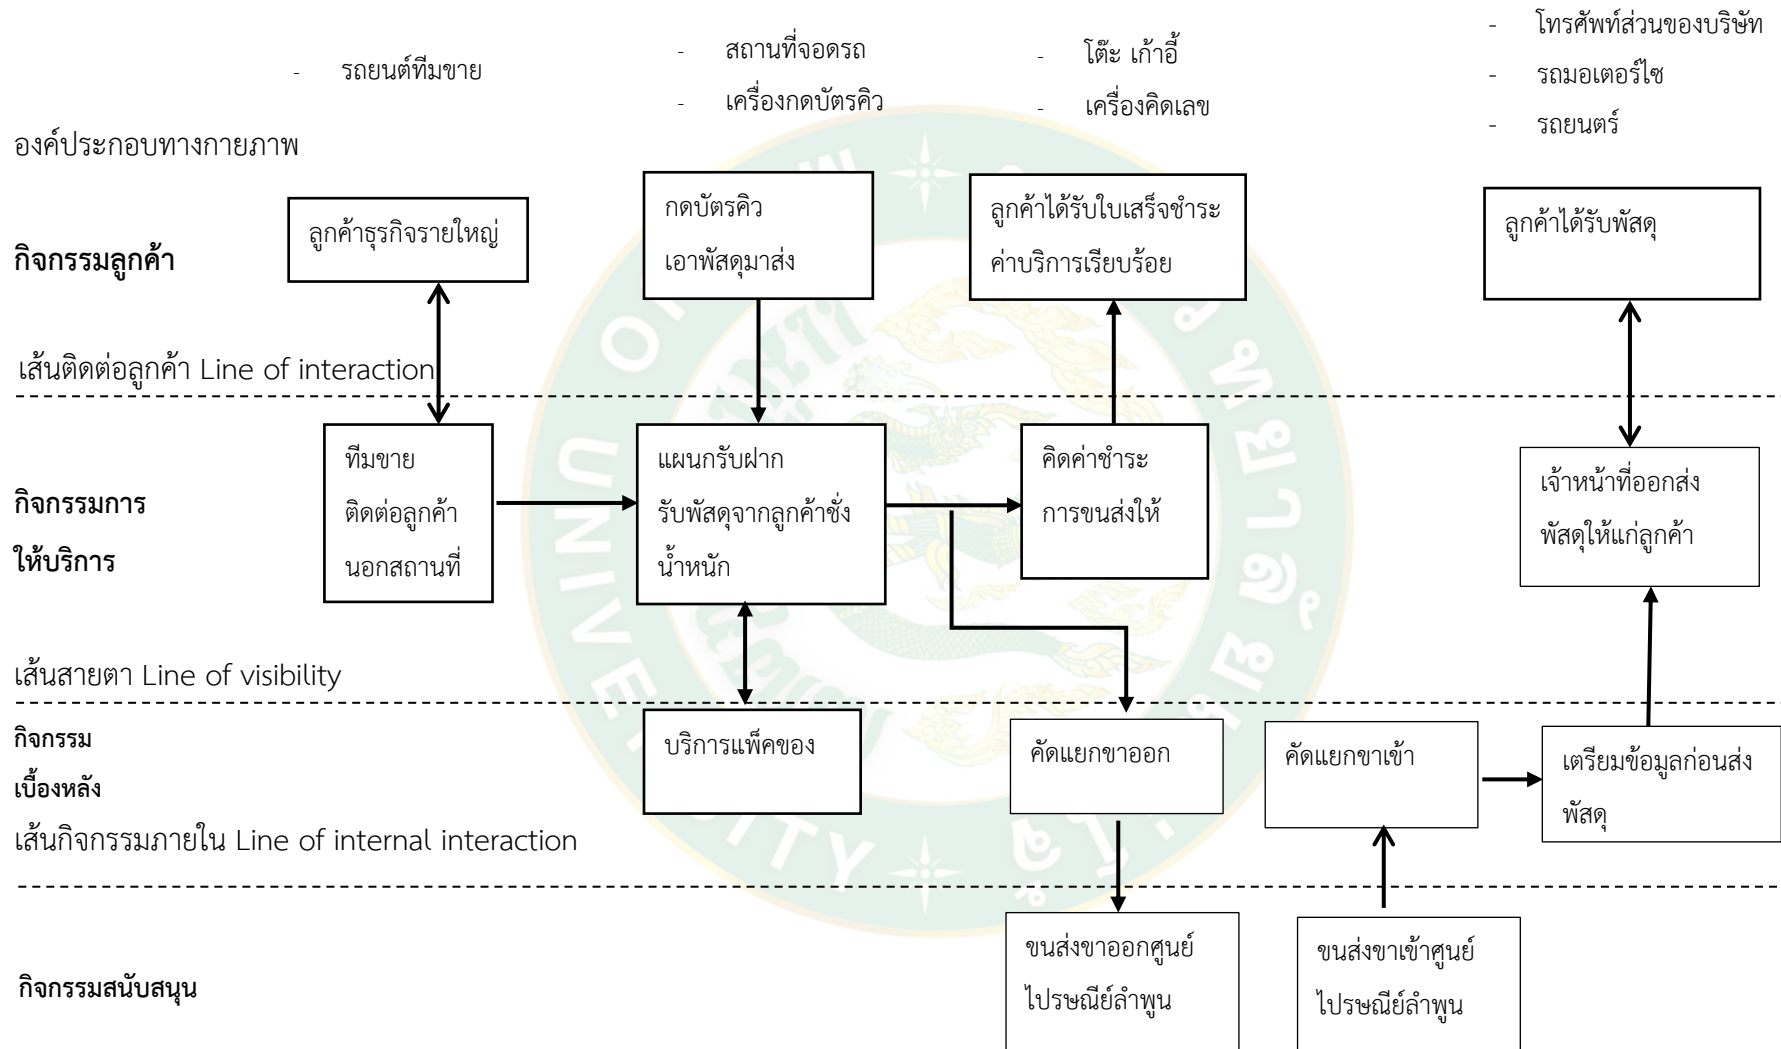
- รถยนต์ทีมขาย

- สถานที่จอดรถ
- เครื่องกดบัตรคิว

- โต๊ะ เก้าอี้
- เครื่องคิดเลข

- โทรศัพท์ส่วนของบริษัท
- รถมอเตอร์ไซ
- รถยนตร์

องค์ประกอบทางกายภาพ

กิจกรรมลูกค้า

ลูกค้าธุรกิจรายใหญ่

กดบัตรคิว เอาพัสดุมาส่ง

ลูกค้าได้รับใบเสร็จชำระค่าบริการเรียบร้อย

ลูกค้าได้รับพัสดุ

เส้นติดต่อลูกค้า Line of interaction

กิจกรรมการให้บริการ

ทีมขาย ติดต่อลูกค้านอกสถานที่

แผนกรับฝาก รับพัสดุจากลูกค้าชั่งน้ำหนัก

คิดค่าชำระการขนส่งให้

เจ้าหน้าที่ออกส่งพัสดุให้แก่ลูกค้า

เส้นสายตา Line of visibility

กิจกรรมเบื้องหลัง

บริการแพ็คของ

คัดแยกขาออก

คัดแยกขาเข้า

เตรียมข้อมูลก่อนส่งพัสดุ

เส้นกิจกรรมภายใน Line of internal interaction

กิจกรรมสนับสนุน

ขนส่งขาออกศูนย์ไปรษณีย์ลำพูน

ขนส่งขาเข้าศูนย์ไปรษณีย์ลำพูน